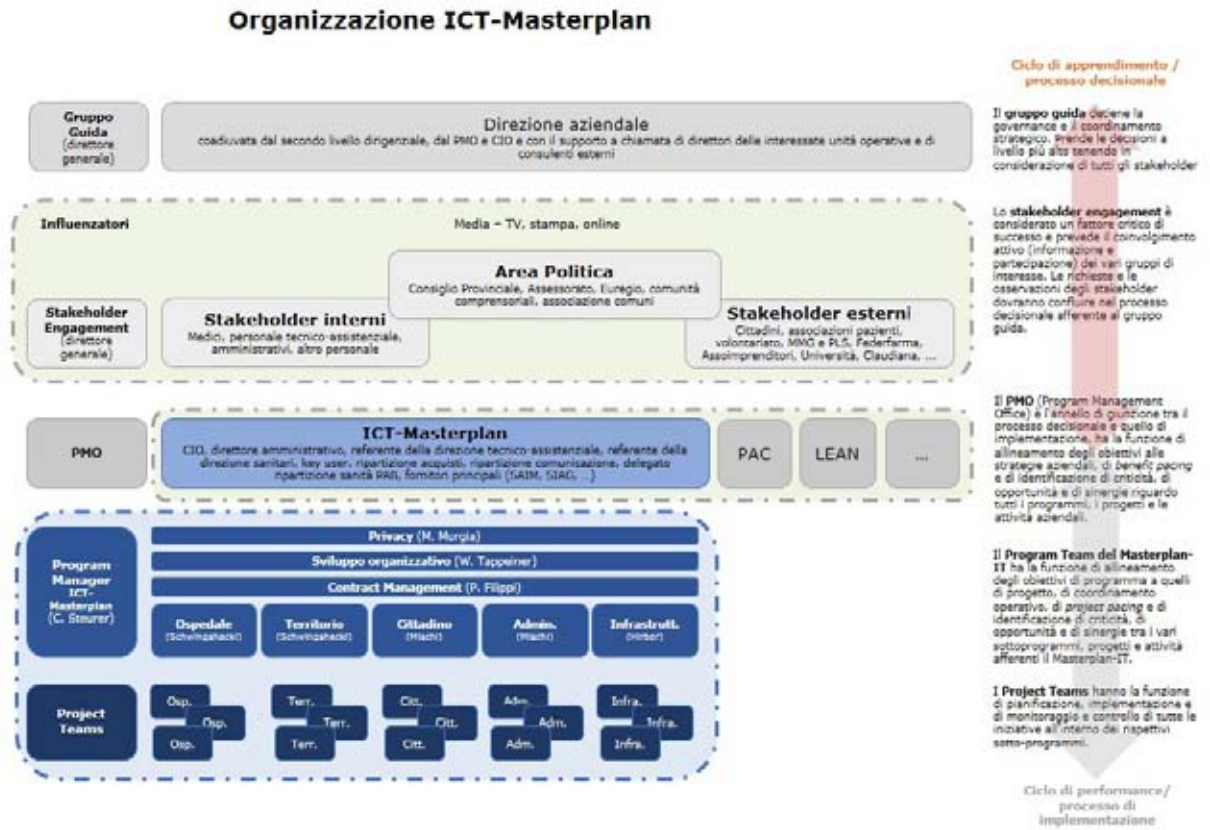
Organizzazione ICT-Masterplan

Ciclo di apprendimento / processo decisionale

Gruppo Guida (direttore generale)

Direzione aziendale
coadiuvata dal secondo livello dirigenziale, dal PMO e CIO e con il supporto a chiamata di direttori delle interessate unità operative e di consulenti esterni

Il gruppo guida detiene la governance e il coordinamento strategico. Prende le decisioni a livello più alto tenendo in considerazione di tutti gli stakeholder

Influenzatori

Media – TV, stampa, online

Area Politica
Consiglio Provinciale, Assessorato, Euregio, comunità comprensoriali, associazione comuni

Stakeholder Engagement (direttore generale)

Stakeholder interni
Medici, personale tecnico-assistenziale, amministrativi, altro personale

Stakeholder esterni
Cittadini, associazioni pazienti, volontariato, MMG e PLS, Federfarma, Assoimprenditori, Università, Claudiana, ...

Lo stakeholder engagement è considerato un fattore critico di successo e prevede il coinvolgimento attivo (informazione e partecipazione) dei vari gruppi di interesse. Le richieste e le osservazioni degli stakeholder dovranno confluire nel processo decisionale afferente al gruppo guida.

PMO

ICT-Masterplan
CIO, direttore amministrativo, referente della direzione tecnico-assistenziale, referente della direzione sanitari, key user, ripartizione acquisti, ripartizione comunicazione, delegato ripartizione sanità PAB, fornitori principali (SAIM, SIAG, ...)

PAC

LEAN

...

Il PMO (Program Management Office) è l'anello di giunzione tra il processo decisionale e quello di implementazione, ha la funzione di allineamento degli obiettivi alle strategie aziendali, di benefit pacing e di identificazione di criticità, di opportunità e di sinergie riguardo tutti i programmi, i progetti e le attività aziendali.

Program Manager ICT-Masterplan (C. Steurer)

Privacy (M. Murgia)

Sviluppo organizzativo (W. Tappeiner)

Contract Management (P. Filippi)

Ospedale (Schwingshackl)

Territorio (Schwingshackl)

Cittadino (Mischi)

Admin. (Mischi)

Infrastrutt. (Hirber)

Project Teams

Osp.
Osp.
Osp.
Terr.
Terr.
Terr.
Citt.
Citt.
Citt.
Adm.
Adm.
Adm.
Infra.
Infra.
Infra.

Il Program Team del Masterplan-IT ha la funzione di allineamento degli obiettivi di programma a quelli di progetto, di coordinamento operativo, di project pacing e di identificazione di criticità, di opportunità e di sinergie tra i vari sottoprogrammi, progetti e attività afferenti il Masterplan-IT.

I Project Teams hanno la funzione di pianificazione, implementazione e di monitoraggio e controllo di tutte le iniziative all'interno dei rispettivi sotto-programmi.

Ciclo di performance/ processo di implementazione